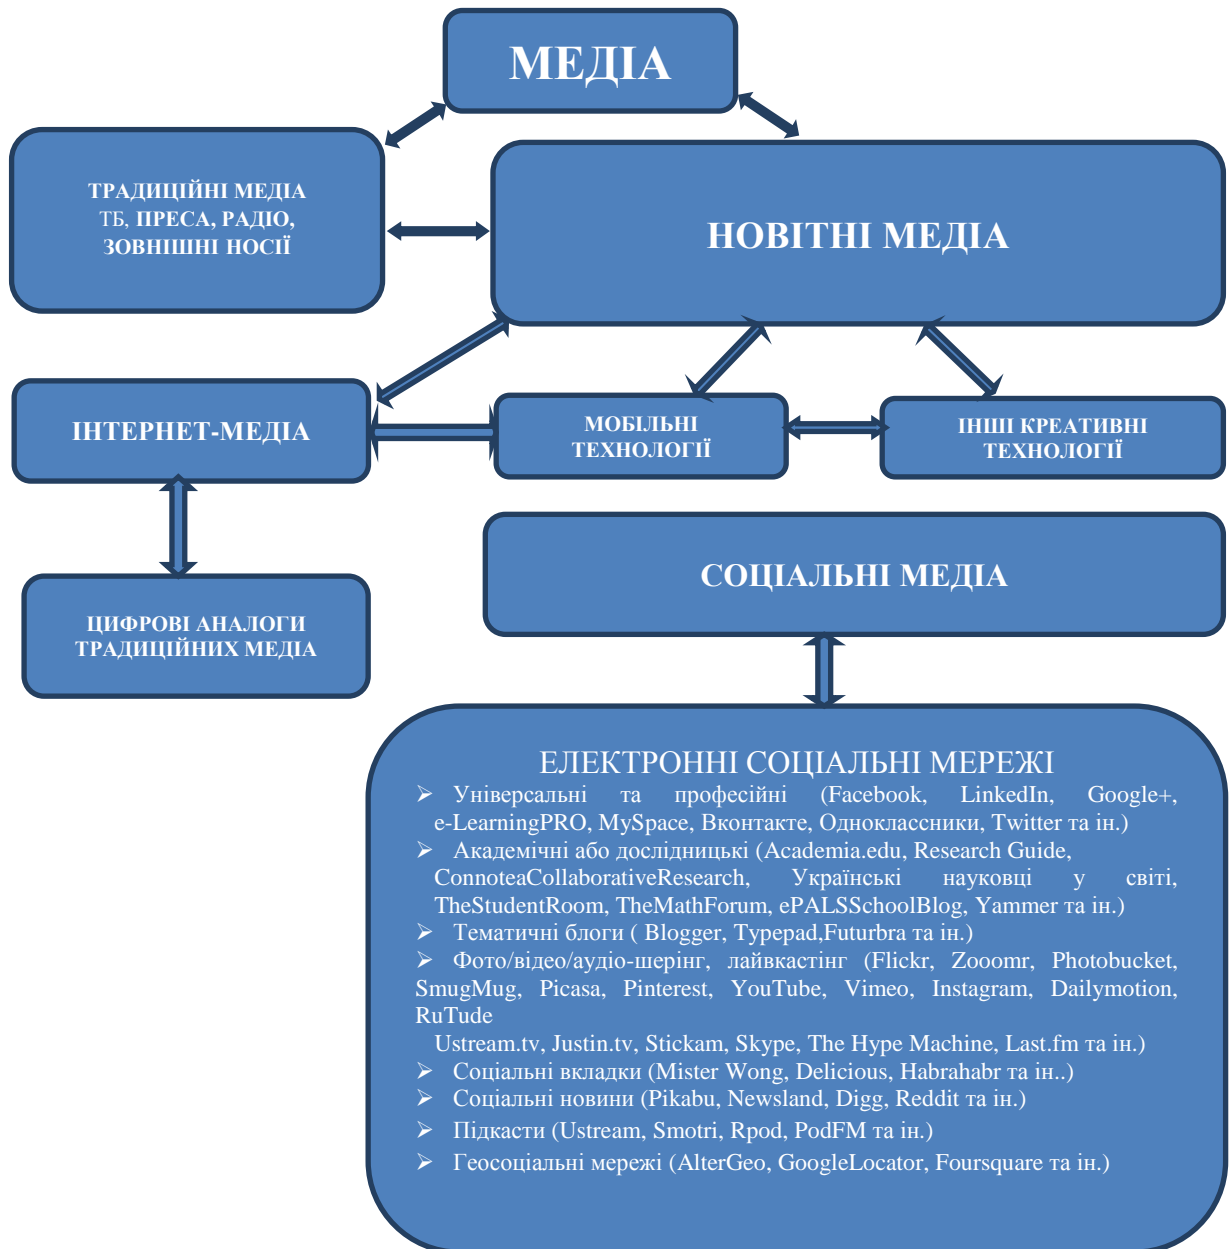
МЕДІА

ТРАДИЦІЙНІ МЕДІА
ТБ, ПРЕСА, РАДІО,
ЗОВНІШНІ НОСІЇ

НОВІТНІ МЕДІА

ІНТЕРНЕТ-МЕДІА

МОБІЛЬНІ ТЕХНОЛОГІЇ

ІНШІ КРЕАТИВНІ ТЕХНОЛОГІЇ

ЦИФРОВІ АНАЛОГИ ТРАДИЦІЙНИХ МЕДІА

СОЦІАЛЬНІ МЕДІА

ЕЛЕКТРОННІ СОЦІАЛЬНІ МЕРЕЖІ
➢ Універсальні та професійні (Facebook, LinkedIn, Google+, e-LearningPRO, MySpace, Вконтакте, Одноклассники, Twitter та ін.)
➢ Академічні або дослідницькі (Academia.edu, Research Guide, ConnoteaCollaborativeResearch, Українські науковці у світі, TheStudentRoom, TheMathForum, ePALSSchoolBlog, Yammer та ін.)
➢ Тематичні блоги ( Blogger, Typepad,Futurbra та ін.)
➢ Фото/відео/аудіо-шерінг, лайвкастінг (Flickr, Zooomr, Photobucket, SmugMug, Picasa, Pinterest, YouTube, Vimeo, Instagram, Dailymotion, RuTude
Ustream.tv, Justin.tv, Stickam, Skype, The Hype Machine, Last.fm та ін.)
➢ Соціальні вкладки (Mister Wong, Delicious, Habrahabr та ін..)
➢ Соціальні новини (Pikabu, Newsland, Digg, Reddit та ін.)
➢ Підкасти (Ustream, Smotri, Rpod, PodFM та ін.)
➢ Геосоціальні мережі (AlterGeo, GoogleLocator, Foursquare та ін.)